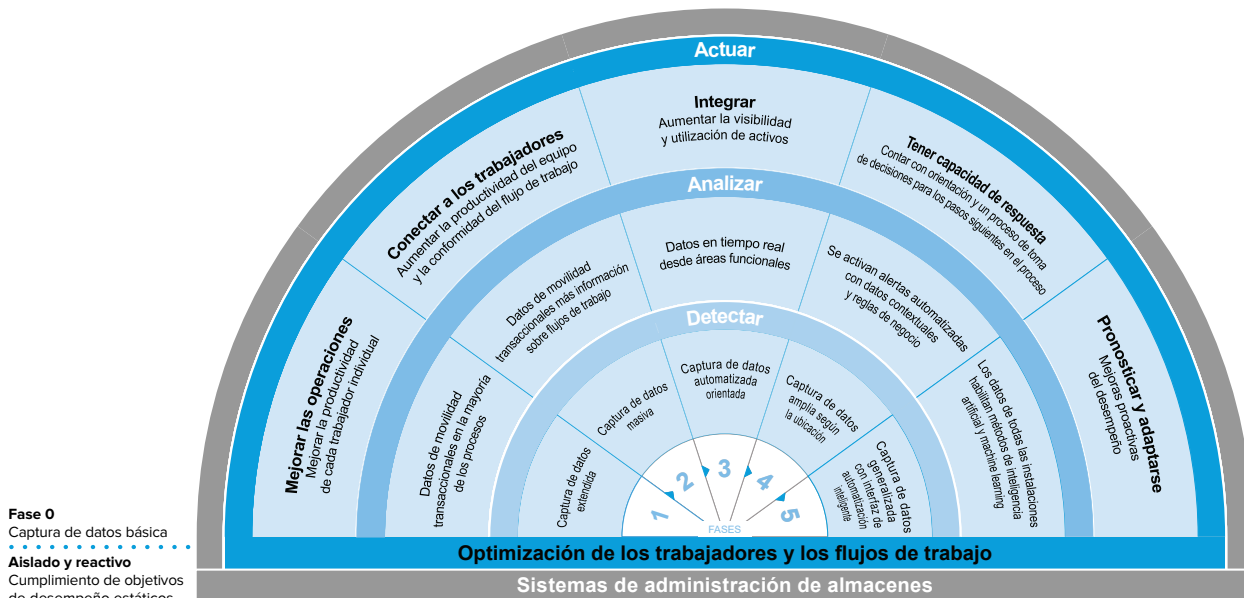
Actuar

Integrar
Aumentar la visibilidad y utilización de activos

Conectar a los trabajadores
Aumentar la productividad del equipo y la conformidad del flujo de trabajo

Tener capacidad de respuesta
Contar con orientación y un proceso de toma de decisiones para los pasos siguientes en el proceso

Mejorar las operaciones
Mejorar la productividad de cada trabajador individual

Pronosticar y adaptarse
Mejoras proactivas del desempeño

Analizar

Datos en tiempo real desde áreas funcionales

Datos de movilidad transaccionales más información sobre flujos de trabajo

Se activan alertas automatizadas con datos contextuales y reglas de negocio

Datos de movilidad transaccionales en la mayoría de los procesos

Los datos de todas las instalaciones habilitan métodos de inteligencia artificial y machine learning

Detectar

Captura de datos automatizada orientada

Captura de datos masiva

Captura de datos amplia según la ubicación

Captura de datos extendida

Captura de datos generalizada con interfaz de automatización inteligente

1 2 3 4 5
FASES

Fase 0
Captura de datos básica

Aislado y reactivo
Cumplimiento de objetivos de desempeño estáticos

Optimización de los trabajadores y los flujos de trabajo

Sistemas de administración de almacenes